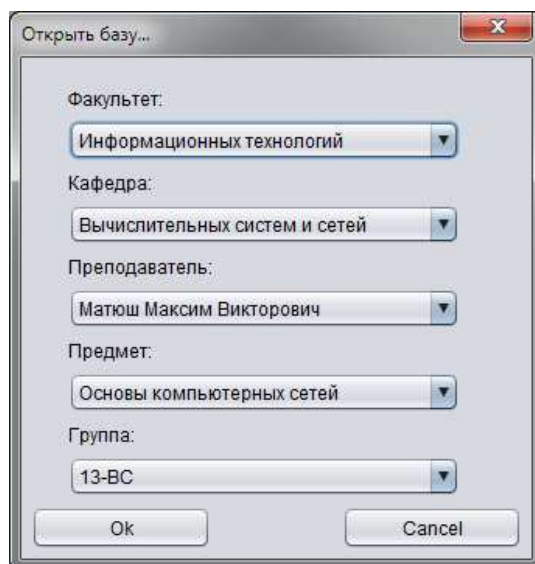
Открыть базу...

Факультет:

Информационных технологий

Кафедра:

Вычислительных систем и сетей

Преподаватель:

Матюш Максим Викторович

Предмет:

Основы компьютерных сетей

Группа:

13-ВС

Ok

Cancel